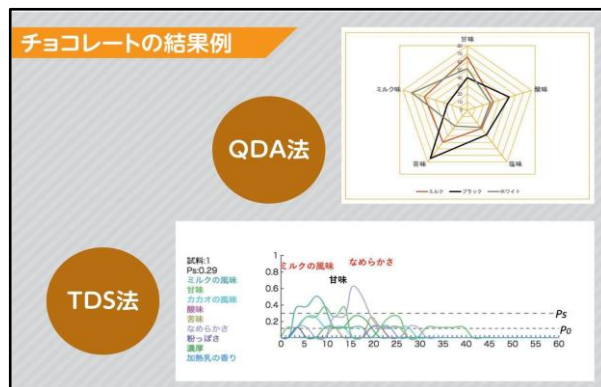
チョコレートの結果例

QDA法

甘味
ミルク味
酸味
苦味
塩味
ミルク
ブラック
ホワイト

TDS法

試料:1
Ps:0.29
ミルクの風味
甘味
カカオの風味
酸味
苦味
なめらかさ
粉っぽさ
濃厚
加熱乳の香り

ミルクの風味
なめらかさ
甘味
1
0.8
0.6
0.4
0.2
0
5
10
15
20
25
30
35
40
45
50
55
60
Ps
P0